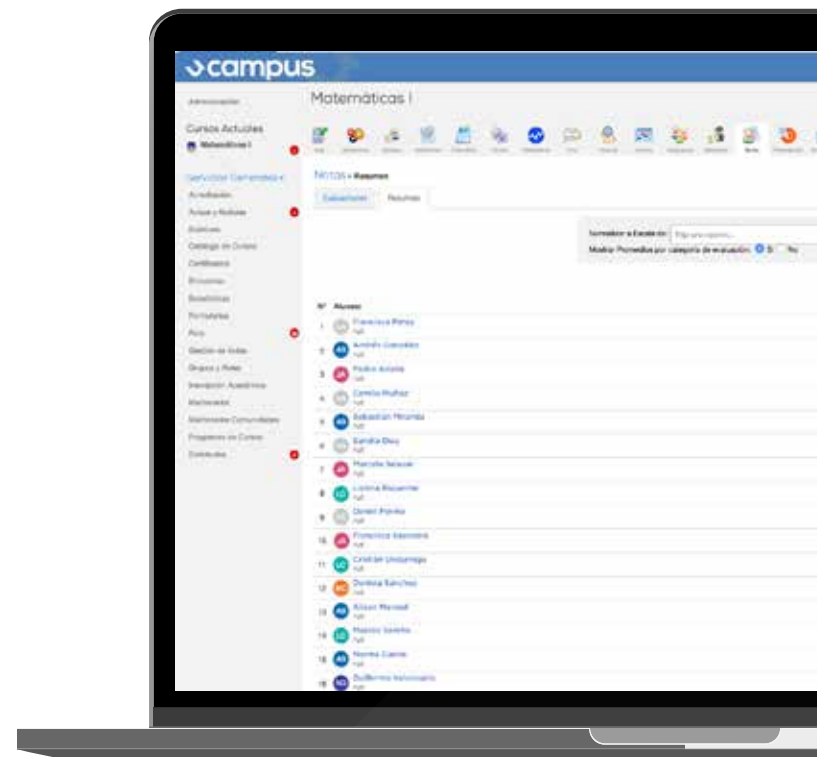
campus

Administración

Cursos Actuales

Matemáticas I

Servicios Generales

Acreditación

Avisos y Noticias

Buzones

Catálogo de Cursos

Certificados

Encuestas

Estadísticas

Formularios

Foro

Gestión de Salas

Grupos y Roles

Interacción Académica

Mentorías

Matrículas Comunidades

Programa de Cursos

Contenidos

Matemáticas I

Notas » Resumen

Evaluaciones

Resumen

Normalizar a Escala de: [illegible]

Mostrar Promedios por categoría de evaluación: Sí No

N° Alumno

1 Francisca Pérez

2 Andrés González

3 Pedro Acosta

4 Camila Muñoz

5 Sebastián Miranda

6 Sandra Díaz

7 Marcela Salazar

8 Lorena Riquelme

9 Daniel Parra

10 Francisca Saavedra

11 Cristian Undurraga

12 Daniela Sánchez

13 Alison Marabel

14 Marcos Sotelo

15 Norma Cueto

16 Guillermo Valenzuela